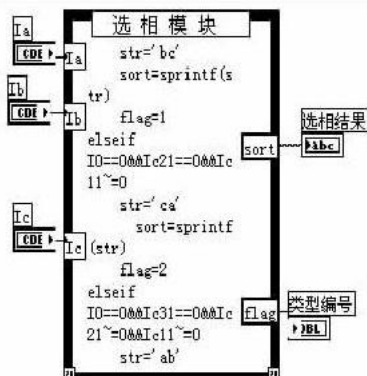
选相模块

Ia
CDB
Ia

Ib
CDB
Ib

Ic
CDB
Ic

str='bc'
sort=sprintf(str)
flag=1
elseif
I0==0&&Ic21==0&&Ic11~=0
str='ca'
sort=sprintf(str)
flag=2
elseif
I0==0&&Ic31==0&&Ic21~=0&&Ic11~=0
str='ab'

sort
选相结果
abc

flag
类型编号
DBL